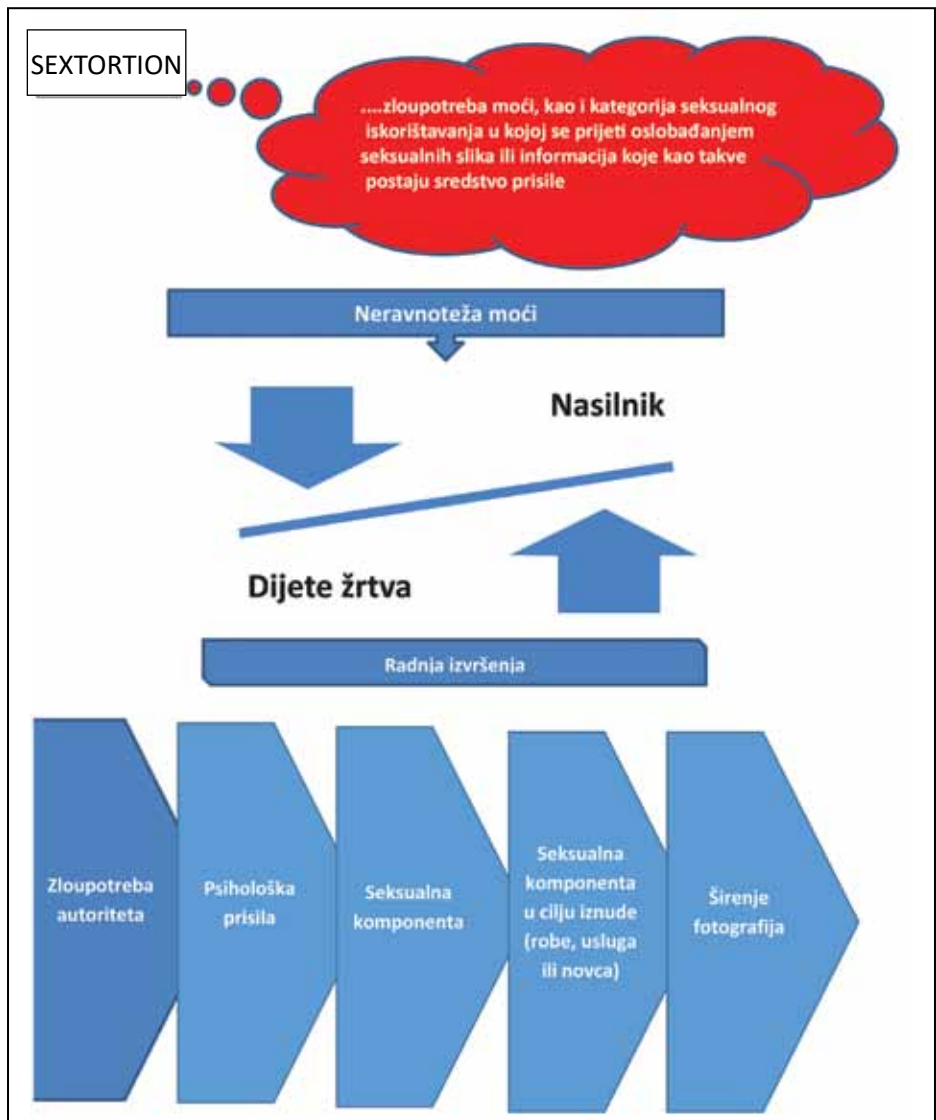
SEXTORTION

....zloupotreba moći, kao i kategorija seksualnog iskorištavanja u kojoj se prijeti oslobađanjem seksualnih slika ili informacija koje kao takve postaju sredstvo prisile

Neravnoteža moći

Nasilnik

Dijete žrtva

Radnja izvršenja

Zloupotreba autoriteta

Psihološka prisila

Seksualna komponenta

Seksualna komponenta u cilju iznude (robe, usluga ili novca)

Širenje fotografija